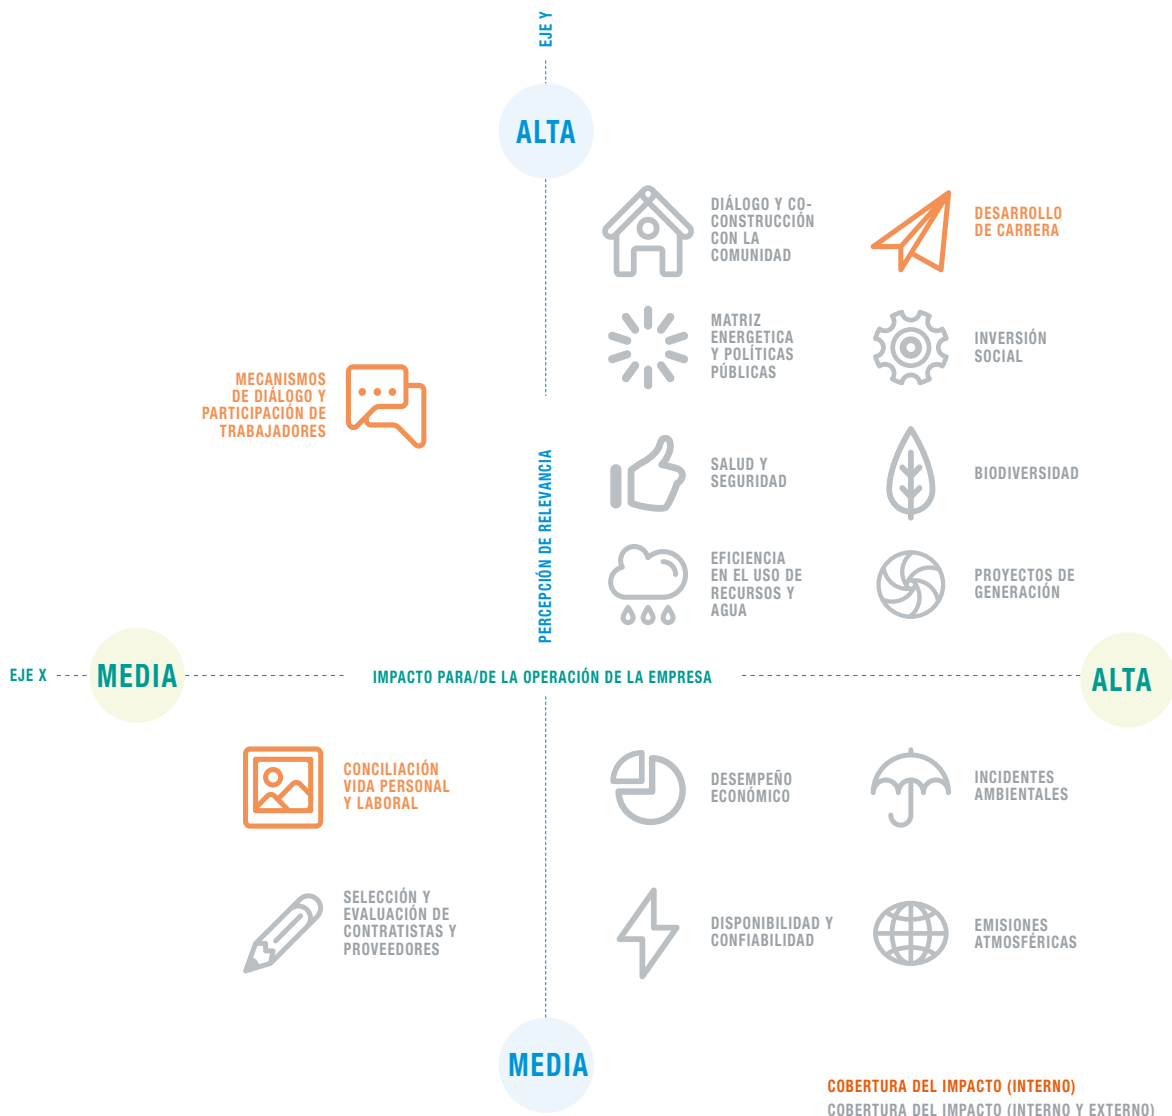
EJE Y

ALTA

DIÁLOGO Y CO-CONSTRUCCIÓN CON LA COMUNIDAD

DESARROLLO DE CARRERA

MATRIZ ENERGETICA Y POLÍTICAS PÚBLICAS

INVERSIÓN SOCIAL

MECANISMOS DE DIÁLOGO Y PARTICIPACIÓN DE TRABAJADORES

PERCEPCIÓN DE RELEVANCIA

SALUD Y SEGURIDAD

BIODIVERSIDAD

EFICIENCIA EN EL USO DE RECURSOS Y AGUA

PROYECTOS DE GENERACIÓN

EJE X

MEDIA

IMPACTO PARA/DE LA OPERACIÓN DE LA EMPRESA

ALTA

CONCILIACIÓN VIDA PERSONAL Y LABORAL

DESEMPEÑO ECONÓMICO

INCIDENTES AMBIENTALES

SELECCIÓN Y EVALUACIÓN DE CONTRATISTAS Y PROVEEDORES

DISPONIBILIDAD Y CONFIABILIDAD

EMISIONES ATMOSFÉRICAS

MEDIA

COBERTURA DEL IMPACTO (INTERNO)
COBERTURA DEL IMPACTO (INTERNO Y EXTERNO)